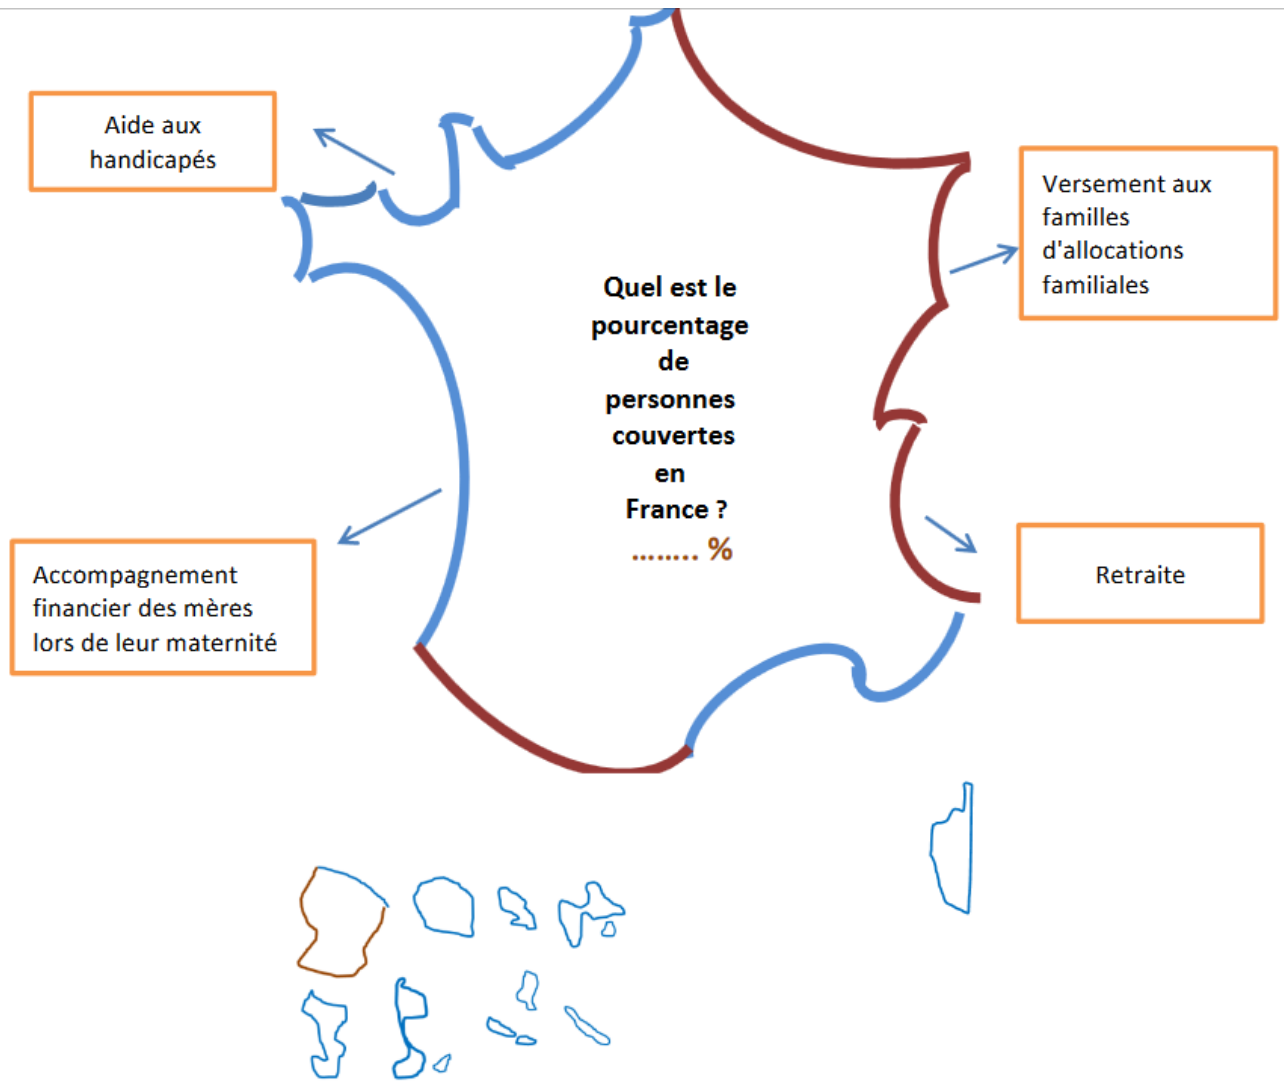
Aide aux handicapés

Versement aux familles d'allocations familiales

Quel est le pourcentage de personnes couvertes en France ?

........ %

Retraite

Accompagnement financier des mères lors de leur maternité